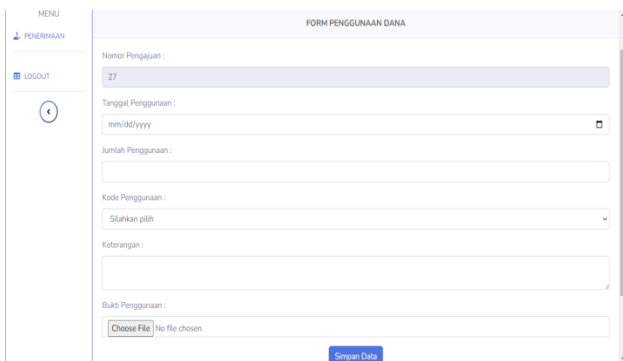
MENU

PENERIMAAN

LOGOUT

FORM PENGGUNAAN DANA

Nomor Pengajuan :

27

Tanggal Penggunaan :

mm/dd/yyyy

Jumlah Penggunaan :

Kode Penggunaan :

Silahkan pilih

Keterangan :

Bukti Penggunaan :

Choose File No file chosen

Simpan Data